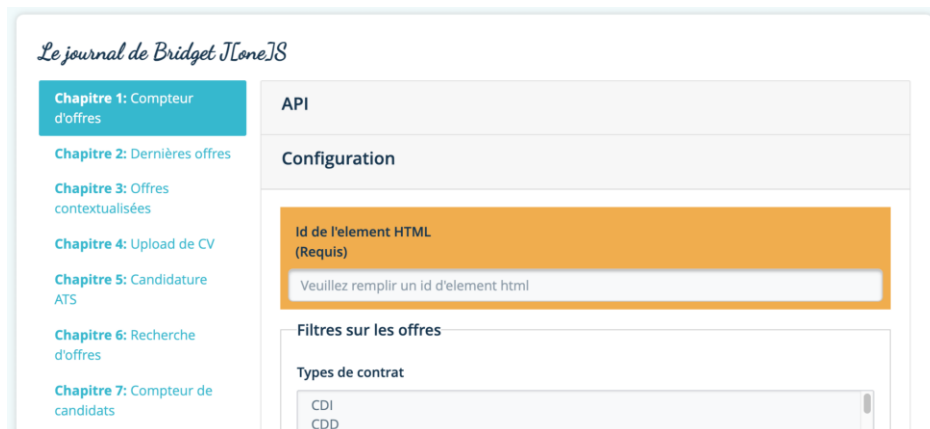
Le journal de Bridget J[one]S

**Chapitre 1:** Compteur d'offres

**Chapitre 2:** Dernières offres

**Chapitre 3:** Offres contextualisées

**Chapitre 4:** Upload de CV

**Chapitre 5:** Candidature ATS

**Chapitre 6:** Recherche d'offres

**Chapitre 7:** Compteur de candidats

API

Configuration

Id de l'element HTML
(Requis)

Veuillez remplir un id d'element html

Filtres sur les offres

Types de contrat

CDI
CDD